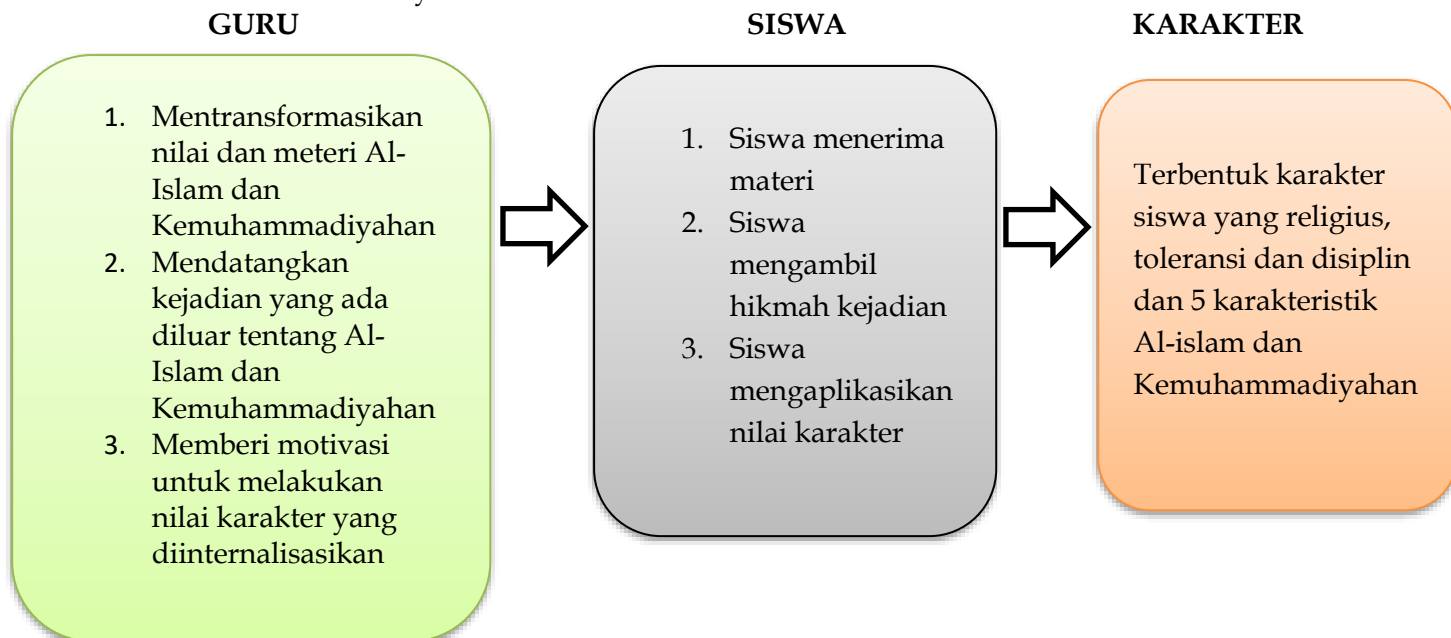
GURU

1. Mentransformasikan nilai dan meteri Al-Islam dan Kemuhammadiyahan
2. Mendatangkan kejadian yang ada diluar tentang Al-Islam dan Kemuhammadiyahan
3. Memberi motivasi untuk melakukan nilai karakter yang diinternalisasikan

SISWA

1. Siswa menerima materi
2. Siswa mengambil hikmah kejadian
3. Siswa mengaplikasikan nilai karakter

KARAKTER

Terbentuk karakter siswa yang religius, toleransi dan disiplin dan 5 karakteristik Al-islam dan Kemuhammadiyahan